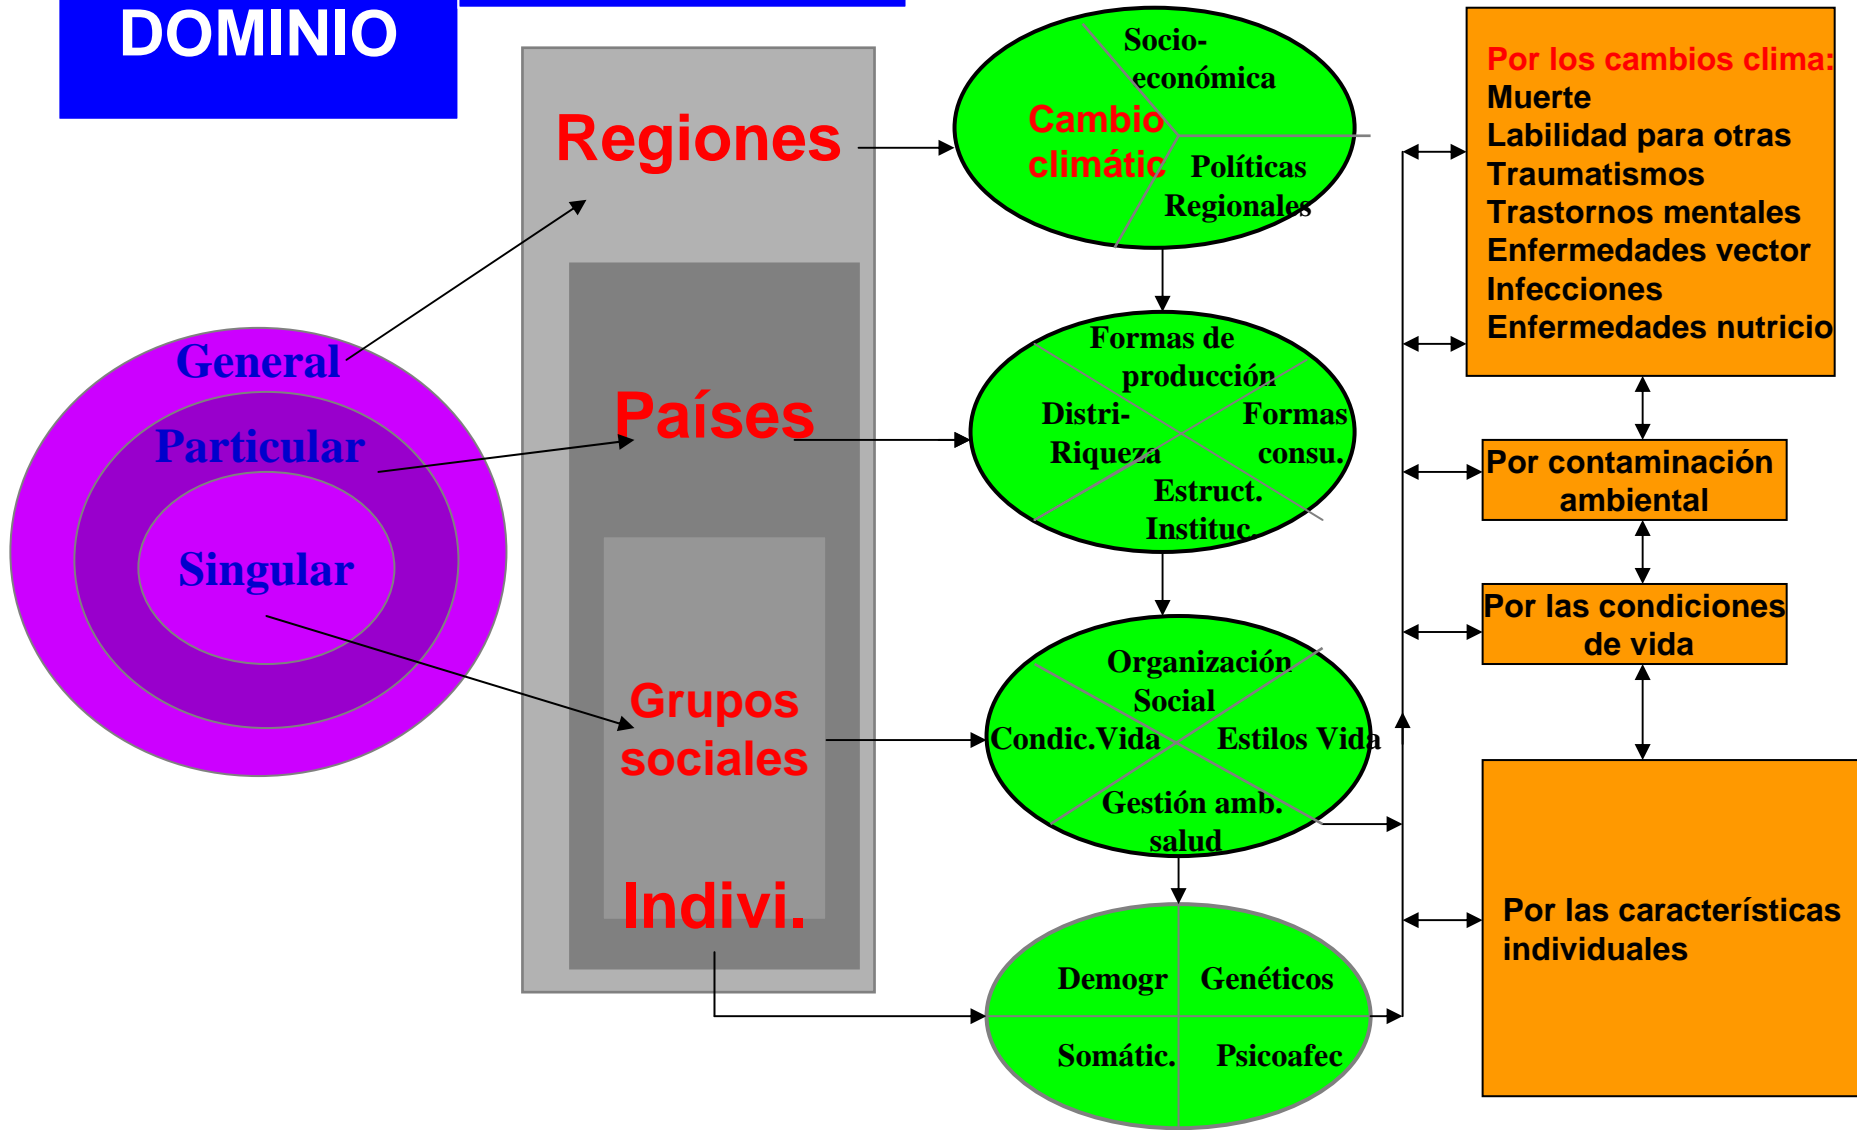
DOMINIO

General
Particular
Singular

Regiones
Países
Grupos sociales
Indivi.

Cambio climátic
Socio-económica
Políticas Regionales

Formas de producción
Distri-Riqueza
Formas consu.
Estruct. Instituc.

Organización Social
Condic.Vida
Estilos Vida
Gestión amb. salud

Demogr
Genéticos
Somátic.
Psicoafec

Por los cambios clima:
Muerte
Labilidad para otras
Traumatismos
Trastornos mentales
Enfermedades vector
Infecciones
Enfermedades nutricio

Por contaminación ambiental

Por las condiciones de vida

Por las características individuales